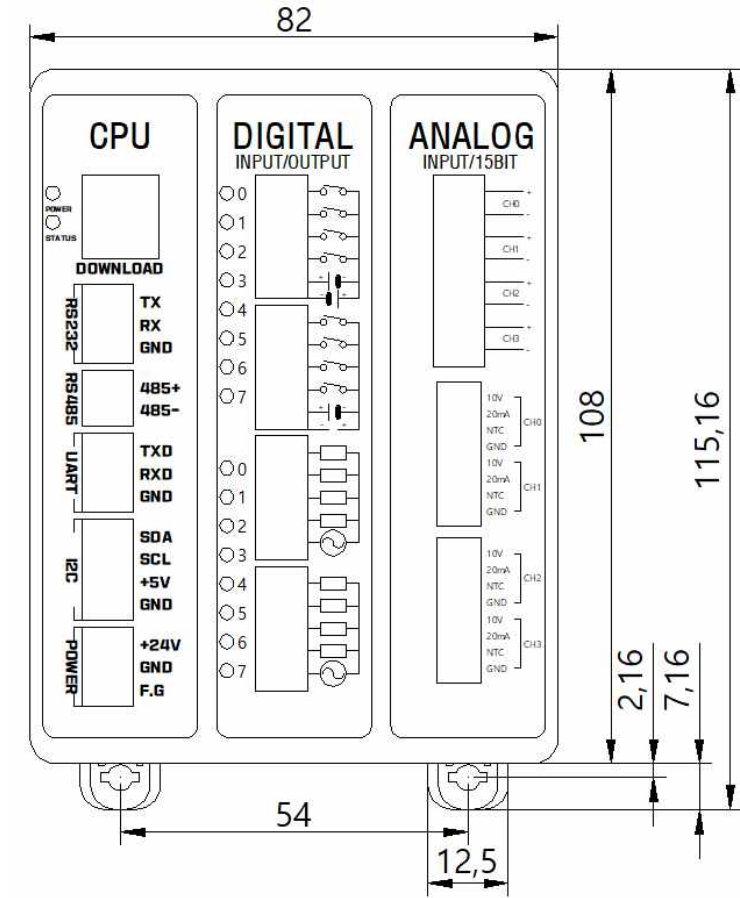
82

CPU

POWER
STATUS

DOWNLOAD

RS232
TX
RX
GND

RS485
485+
485-

UART
TXD
RXD
GND

I2C
SDA
SCL
+5V
GND

POWER
+24V
GND
F.G

DIGITAL
INPUT/OUTPUT

0
1
2
3
4
5
6
7

0
1
2
3
4
5
6
7

ANALOG
INPUT/15BIT

CH0
CH1
CH2
CH3

10V
20mA
NTC
GND
CH0

10V
20mA
NTC
GND
CH1

10V
20mA
NTC
GND
CH2

10V
20mA
NTC
GND
CH3

108

115,16

2,16

7,16

54

12,5